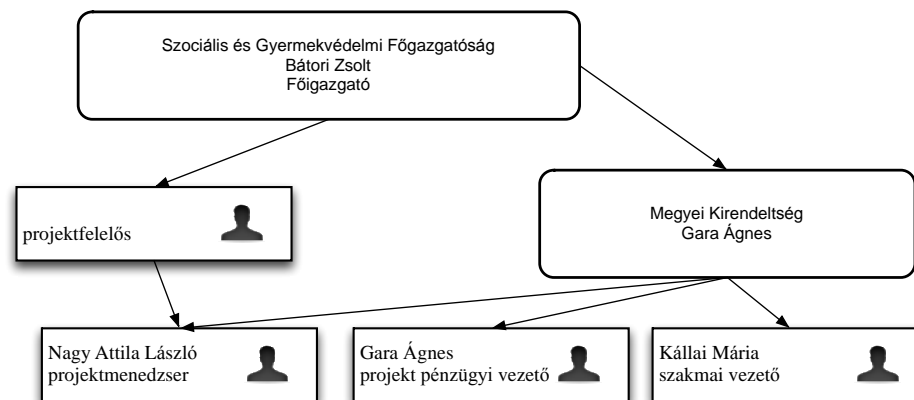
Szociális és Gyermekvédelmi Főgazgatóság
Bátori Zsolt
Főigazgató

projektfelelős

Megyei Kirendeltség
Gara Ágnes

Nagy Attila László
projektmenedzser

Gara Ágnes
projekt pénzügyi vezető

Kállai Mária
szakmai vezető